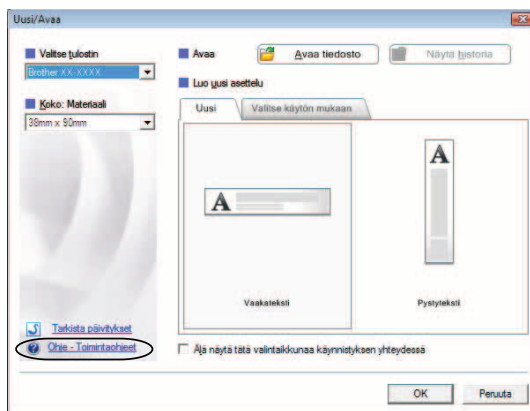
Uusi/Avaa

Valitse tulostin

Brother XX-XXXX

Koko: Materiaali

38mm x 90mm

Avaa

Avaa tiedosto

Näytä historia

Luo uusi asettelu

Uusi

Valitse käytön mukaan

A

Vaakateksti

A

Pystyteksti

Tarkista päivitykset

Ohje - Toimintaohjeet

Älä näytä tätä valintaikkunaa käynnistyksen yhteydessä

OK

Peruuta